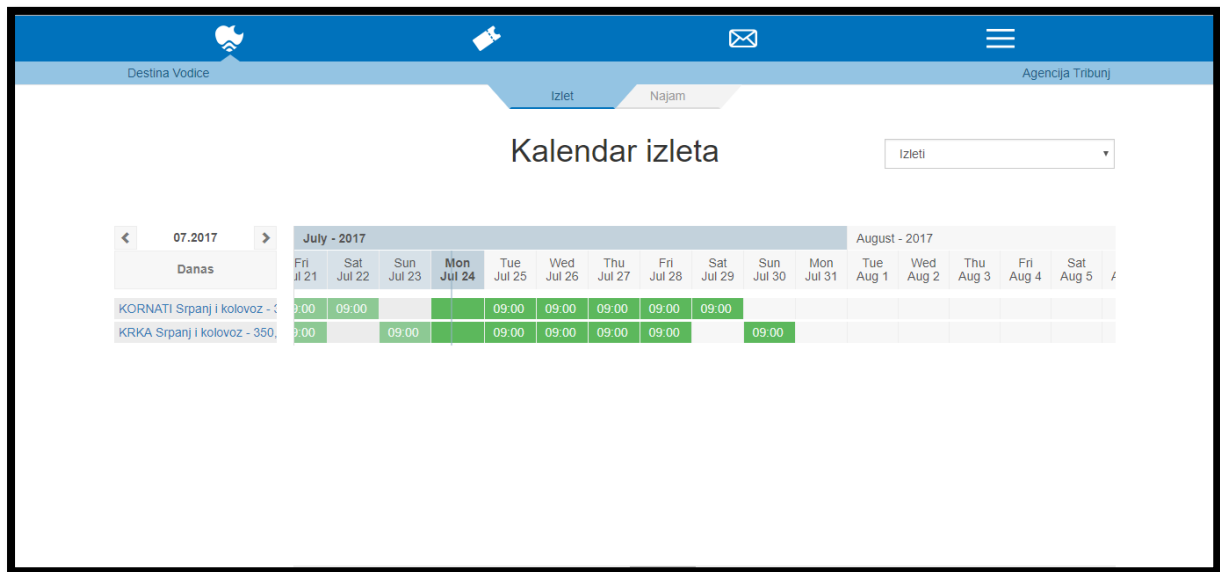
Destina Vodice

Agencija Tribunj

Izlet

Najam

Kalendar izleta

Izleti

07.2017

Danas

July - 2017

August - 2017

| | Fri Jul 21 | Sat Jul 22 | Sun Jul 23 | Mon Jul 24 | Tue Jul 25 | Wed Jul 26 | Thu Jul 27 | Fri Jul 28 | Sat Jul 29 | Sun Jul 30 | Mon Jul 31 | Tue Aug 1 | Wed Aug 2 | Thu Aug 3 | Fri Aug 4 | Sat Aug 5 |
|---|---|---|---|---|---|---|---|---|---|---|---|---|---|---|---|---|
| KORNATI Srpanj i kolovoz - 3 | 09:00 | 09:00 | | | 09:00 | 09:00 | 09:00 | 09:00 | 09:00 | | | | | | | |
| KRKA Srpanj i kolovoz - 350, | 09:00 | | 09:00 | | 09:00 | 09:00 | 09:00 | 09:00 | | 09:00 | | | | | | |